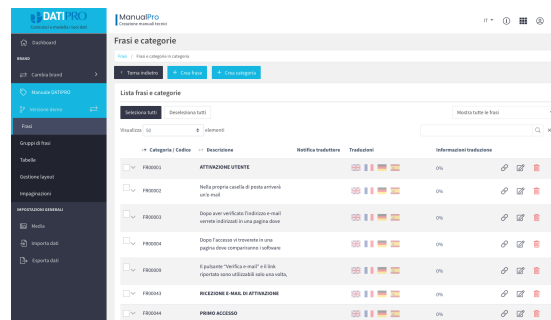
DATI PRO
Gestione e modello i tuoi dati

Dashboard
BRAND
Cambia brand
Manuale DATIPRO
Versione demo
Frasi
Gruppi di frasi
Tabelle
Gestione layout
Impaginazioni
IMPOSTAZIONI GENERALI
Media
Importa dati
Esporta dati

ManualPro
Creazione manuali tecnici

IT

Frasi e categorie

Frasi / Frasi e categorie

Torna indietro
Crea frase
Crea categoria

Lista frasi e categorie

Seleziona tutti
Deseleziona tutti
Mostra tutte le frasi

Visualizza 50 elementi

| | Categoria / Codice | Descrizione | Notifica traduttore | Traduzioni | Informazioni traduzione |
|---|---|---|---|---|---|
| | FR00001 | ATTIVAZIONE UTENTE | | | 0% |
| | FR00002 | Nella propria casella di posta arriverà un'e-mail | | | 0% |
| | FR00003 | Dopo aver verificato l'indirizzo e-mail verrete indirizzati in una pagina dove | | | 0% |
| | FR00004 | Dopo l'accesso vi troverete in una pagina dove compariranno i software | | | 0% |
| | FR00009 | Il pulsante "Verifica e-mail" e il link riportato sono utilizzabili solo una volta, | | | 0% |
| | FR00043 | RICEZIONE E-MAIL DI ATTIVAZIONE | | | 0% |
| | FR00044 | PRIMO ACCESSO | | | 0% |